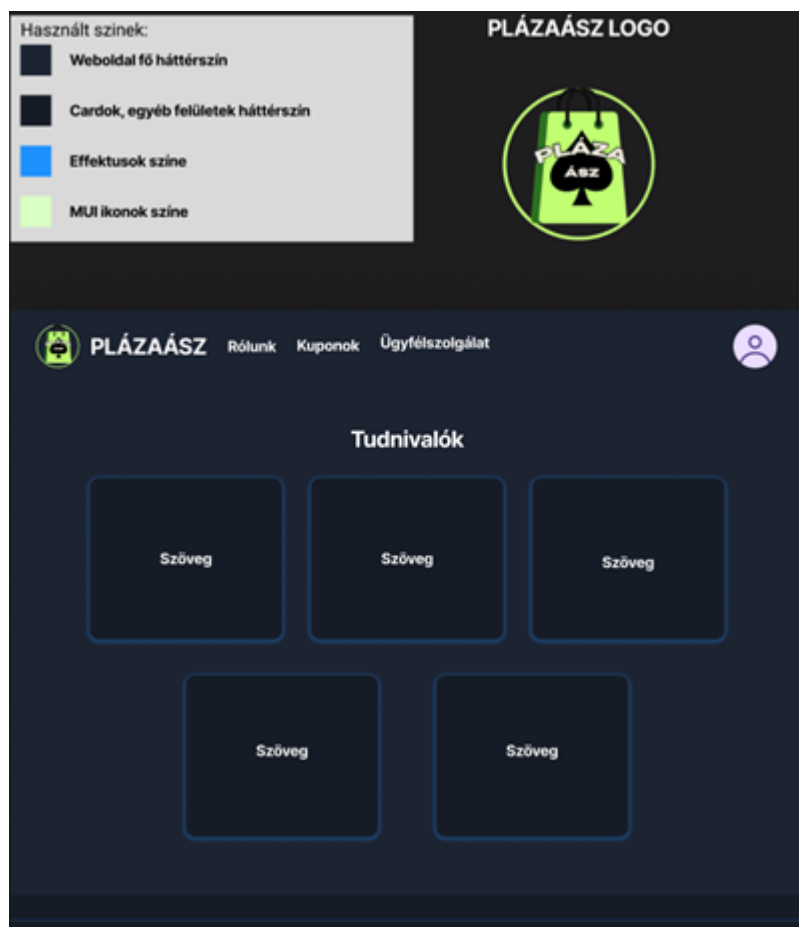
Használt szinek:

Weboldal fő háttérszín

Cardok, egyéb felületek háttérszín

Effektusok színe

MUI ikonok színe

PLÁZAÁSZ LOGO

PLÁZA

ÁSZ

PLÁZAÁSZ Rólunk Kuponok Ügyfélszolgálat

Tudnivalók

Szöveg

Szöveg

Szöveg

Szöveg

Szöveg